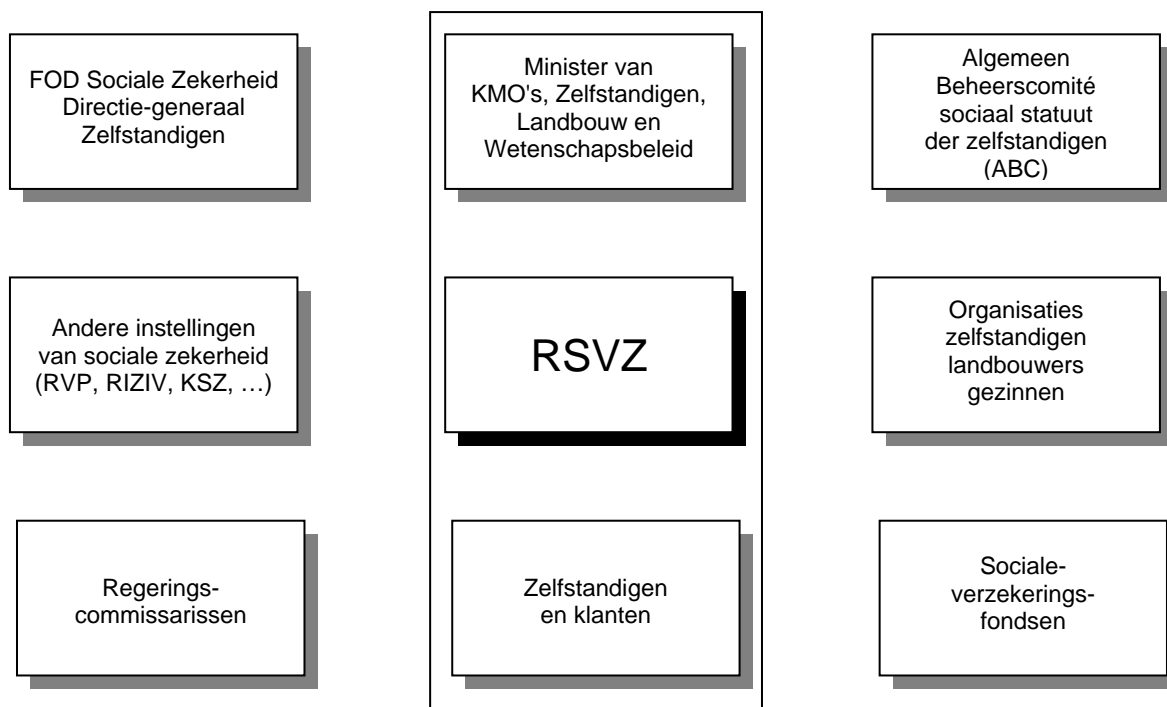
FOD Sociale Zekerheid Directie-generaal Zelfstandigen

Minister van KMO's, Zelfstandigen, Landbouw en Wetenschapsbeleid

Algemeen Beheerscomité sociaal statuut der zelfstandigen (ABC)

Andere instellingen van sociale zekerheid (RVP, RIZIV, KSZ, …)

RSVZ

Organisaties zelfstandigen landbouwers gezinnen

Regeringscommissarissen

Zelfstandigen en klanten

Socialeverzekeringsfondsen